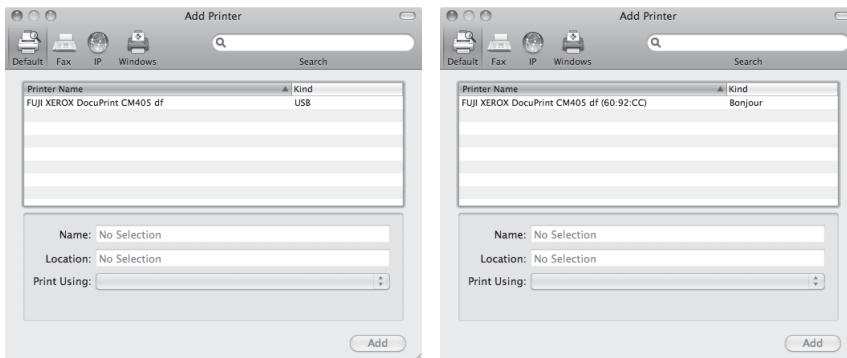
Add Printer

Default Fax IP Windows

Search

| Printer Name | Kind |
|---|---|
| FUJI XEROX DocuPrint CM405 df | USB |

Name: No Selection

Location: No Selection

Print Using:

Add

Add Printer

Default Fax IP Windows

Search

| Printer Name | Kind |
|---|---|
| FUJI XEROX DocuPrint CM405 df (60:92:CC) | Bonjour |

Name: No Selection

Location: No Selection

Print Using:

Add